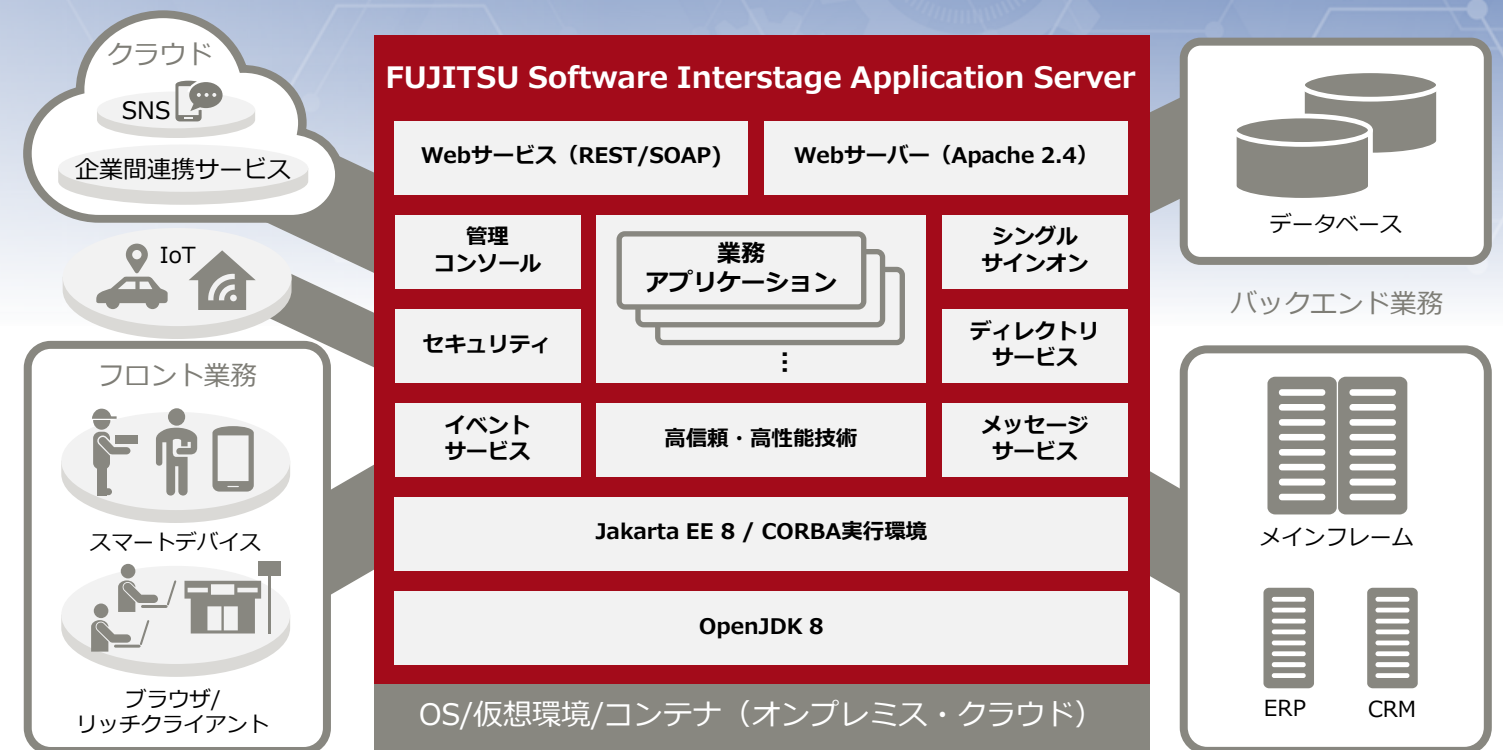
クラウド

SNS

企業間連携サービス

IoT

フロント業務

スマートデバイス

ブラウザ/
リッチクライアント

FUJITSU Software Interstage Application Server

Webサービス（REST/SOAP）

Webサーバー（Apache 2.4）

管理
コンソール

業務
アプリケーション

⋮

シングル
サインオン

セキュリティ

ディレクトリ
サービス

イベント
サービス

高信頼・高性能技術

メッセージ
サービス

Jakarta EE 8 / CORBA実行環境

OpenJDK 8

OS/仮想環境/コンテナ（オンプレミス・クラウド）

データベース

バックエンド業務

メインフレーム

ERP

CRM